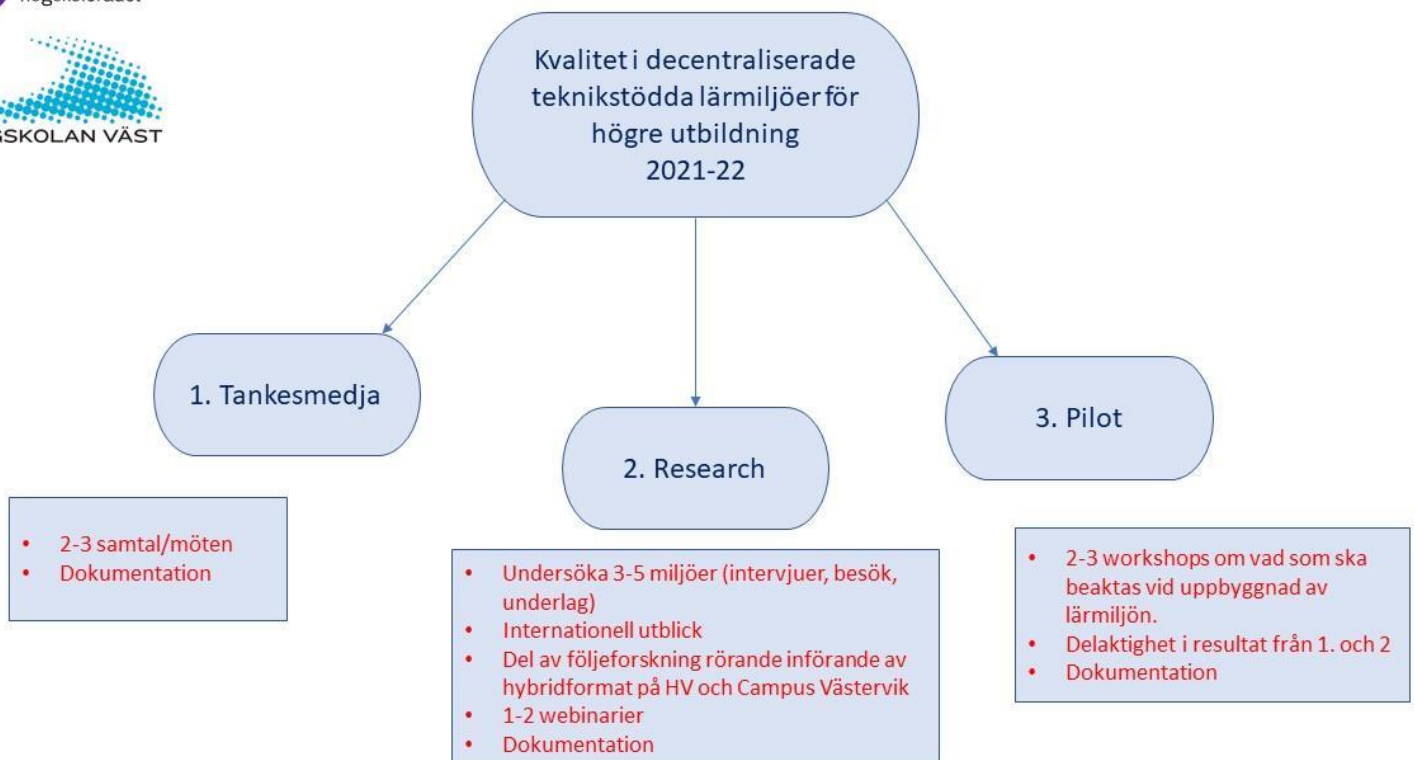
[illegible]

SKOLAN VÄST

Kvalitet i decentraliserade teknikstödda lärmiljöer för högre utbildning 2021-22

1. Tankesmedja

2. Research

3. Pilot

- 2-3 samtal/möten
- Dokumentation

- Undersöka 3-5 miljöer (intervjuer, besök, underlag)
- Internationell utblick
- Del av följeforskning rörande införande av hybridformat på HV och Campus Västervik
- 1-2 webinarier
- Dokumentation

- 2-3 workshops om vad som ska beaktas vid uppbyggnad av lärmiljön.
- Delaktighet i resultat från 1. och 2
- Dokumentation